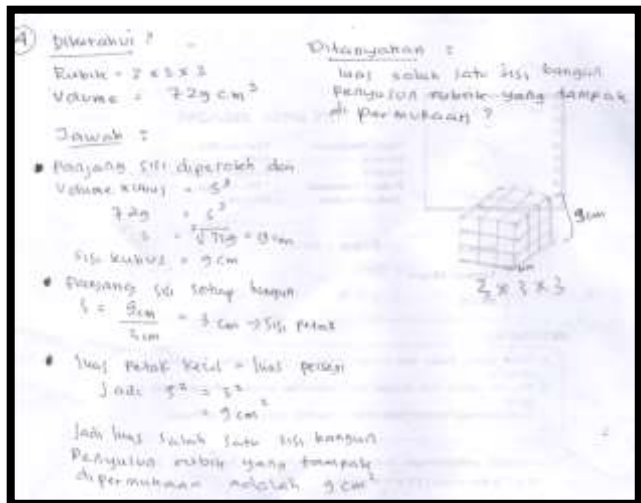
4) Diketahui :
Kubik = 3 x 3 x 3
Volume = 729 $cm^3$

Ditanyakan :
luas salah satu sisi bangun penyusun kubik yang tampak di permukaan ?

Jawab :
• Panjang sisi diperoleh dari
Volume kubus = $s^3$
729 = $s^3$
s = $\sqrt[3]{729}$ = 9 cm
Sisi kubus = 9 cm

• Panjang sisi setiap bangun
s = $\frac{9 cm}{3 cm}$ = 3 cm → sisi petak

• luas petak kecil = luas persegi
Jadi $s^2$ = $3^2$
= 9 $cm^2$

Jadi luas salah satu sisi bangun penyusun kubik yang tampak di permukaan adalah 9 $cm^2$

9cm
3 x 3 x 3